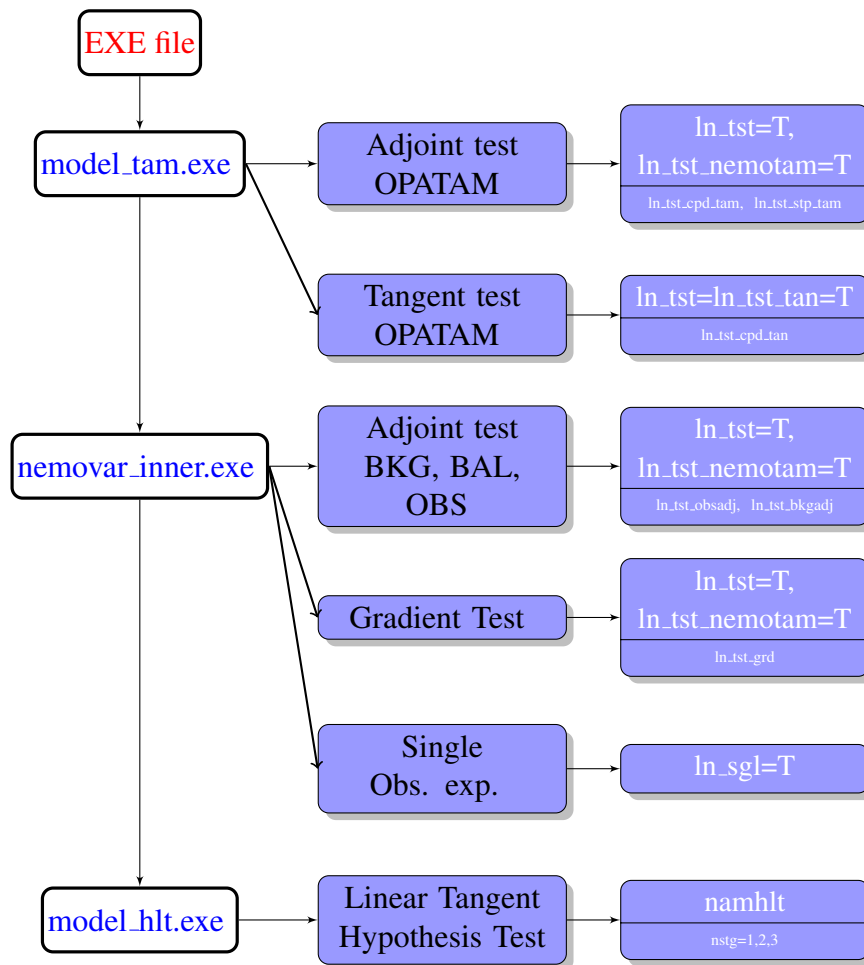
EXE file

model_tam.exe

Adjoint test OPATAM

ln_tst=T, ln_tst_nemotam=T

ln_tst_cpd_tam, ln_tst_stp_tam

Tangent test OPATAM

ln_tst=ln_tst_tan=T

ln_tst_cpd_tan

nemovar_inner.exe

Adjoint test BKG, BAL, OBS

ln_tst=T, ln_tst_nemotam=T

ln_tst_obsadj, ln_tst_bkgadj

Gradient Test

ln_tst=T, ln_tst_nemotam=T

ln_tst_grd

Single Obs. exp.

ln_sgl=T

model_hlt.exe

Linear Tangent Hypothesis Test

namhlt

nstg=1,2,3